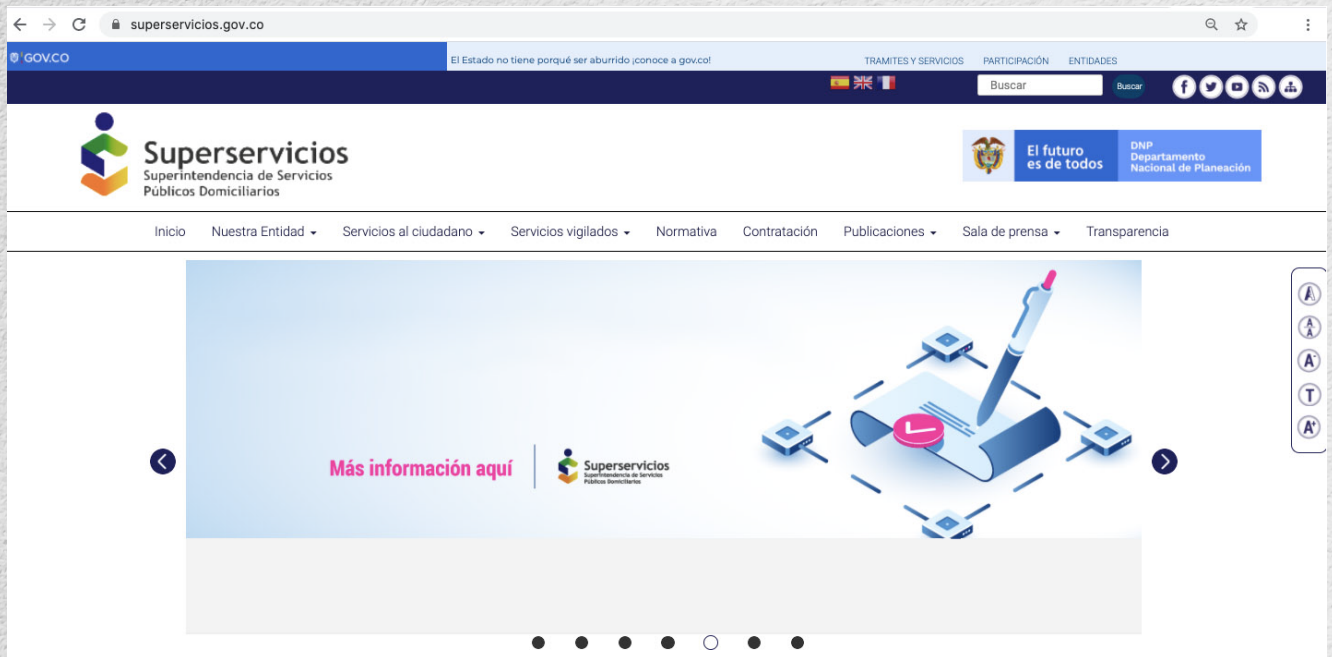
superservicios.gov.co

GOV.CO

El Estado no tiene porqué ser aburrido ¡conoce a gov.co!

TRAMITES Y SERVICIOS PARTICIPACIÓN ENTIDADES

Buscar Buscar

Superservicios
Superintendencia de Servicios Públicos Domiciliarios

El futuro es de todos

DNP Departamento Nacional de Planeación

Inicio Nuestra Entidad Servicios al ciudadano Servicios vigilados Normativa Contratación Publicaciones Sala de prensa Transparencia

Más información aquí

Superservicios
Superintendencia de Servicios Públicos Domiciliarios